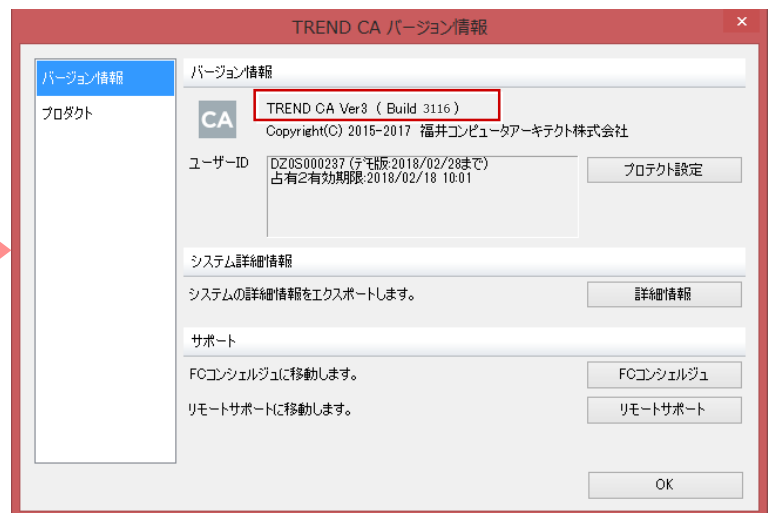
TREND CA バージョン情報

バージョン情報
プロダクト

バージョン情報

CA

TREND CA Ver3 ( Build 3116)
Copyright(C) 2015-2017 福井コンピュータアーキテクト株式会社

ユーザーID

DZ0S000237 (デモ版:2018/02/28まで)
占有2有効期限:2018/02/18 10:01

プロテクト設定

システム詳細情報

システムの詳細情報をエクスポートします。

詳細情報

サポート

FCコンシェルジュに移動します。

FCコンシェルジュ

リモートサポートに移動します。

リモートサポート

OK